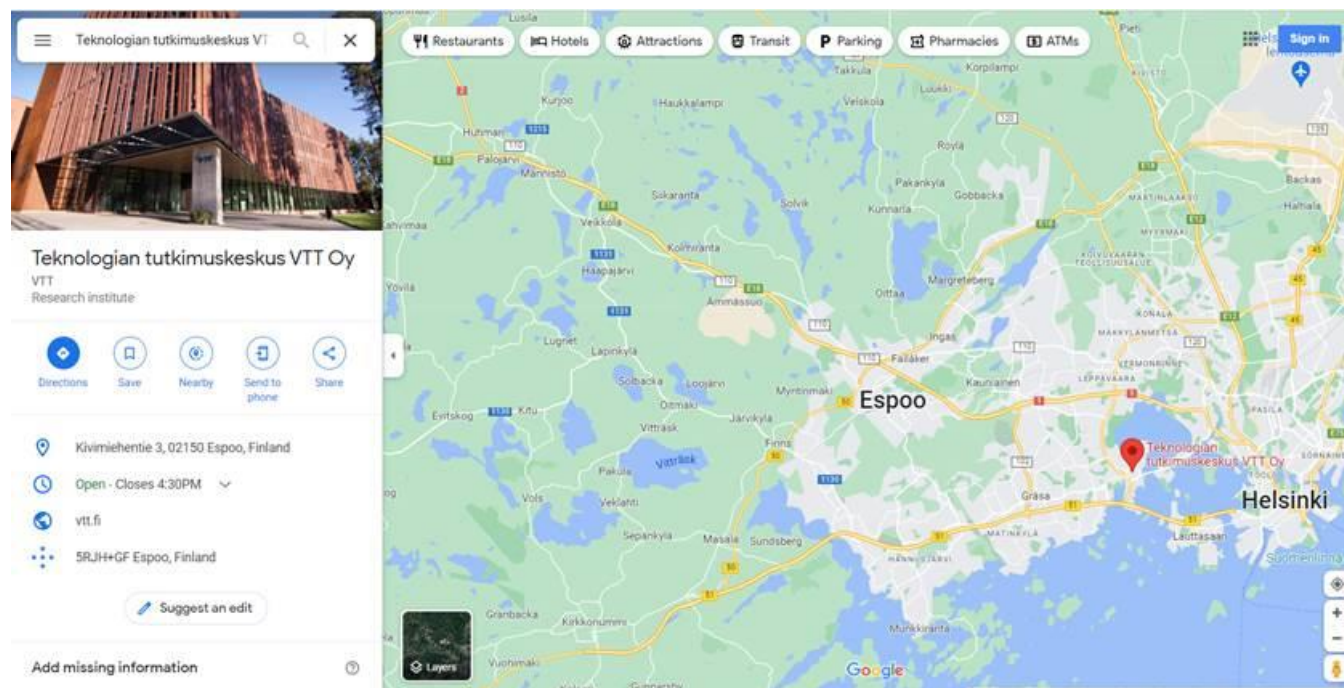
Teknologian tutkimuskeskus VT

Teknologian tutkimuskeskus VTT Oy
VTT
Research institute

Directions
Save
Nearby
Send to phone
Share

Kivimiehentie 3, 02150 Espoo, Finland
Open · Closes 4:30PM
vtt.fi
5RJH+GF Espoo, Finland

Suggest an edit

Add missing information

Restaurants
Hotels
Attractions
Transit
Parking
Pharmacies
ATMs
Sign in

Lusila
Takkula
Korpilampi
Luukki
Velskola
Haukkalampi
Kurjoo
Hulmari
Palojärvi
Mannisto
Röylä
Sikaranta
Solvik
Pakankyla
Gobbacka
Kunnarla
Veikkola
Kolmiranta
Haapajärvi
Ammässuo
Margreteberg
Oittaa
Yövilä
Lugnet
Lapinkylä
Ingas
Fällåker
Kauniainen
Solbacka
Loojärvi
Oittmaki
Myntinmaki
Espoo
Evitskog
Kitu
Vitträsk
Järvikylä
Finns
Pakula
Vitträsk
Vols
Veklahti
Sepankyla
Masala
Sundsberg
Gräsa
Teknologian tutkimuskeskus VTT Oy
Helsinki
Lauttasaari
Granbacka
Kirkkonummi
Munkkiranta
Vuohimaki
Layers
Backas
Haltiala
Pieti
Konala
Google